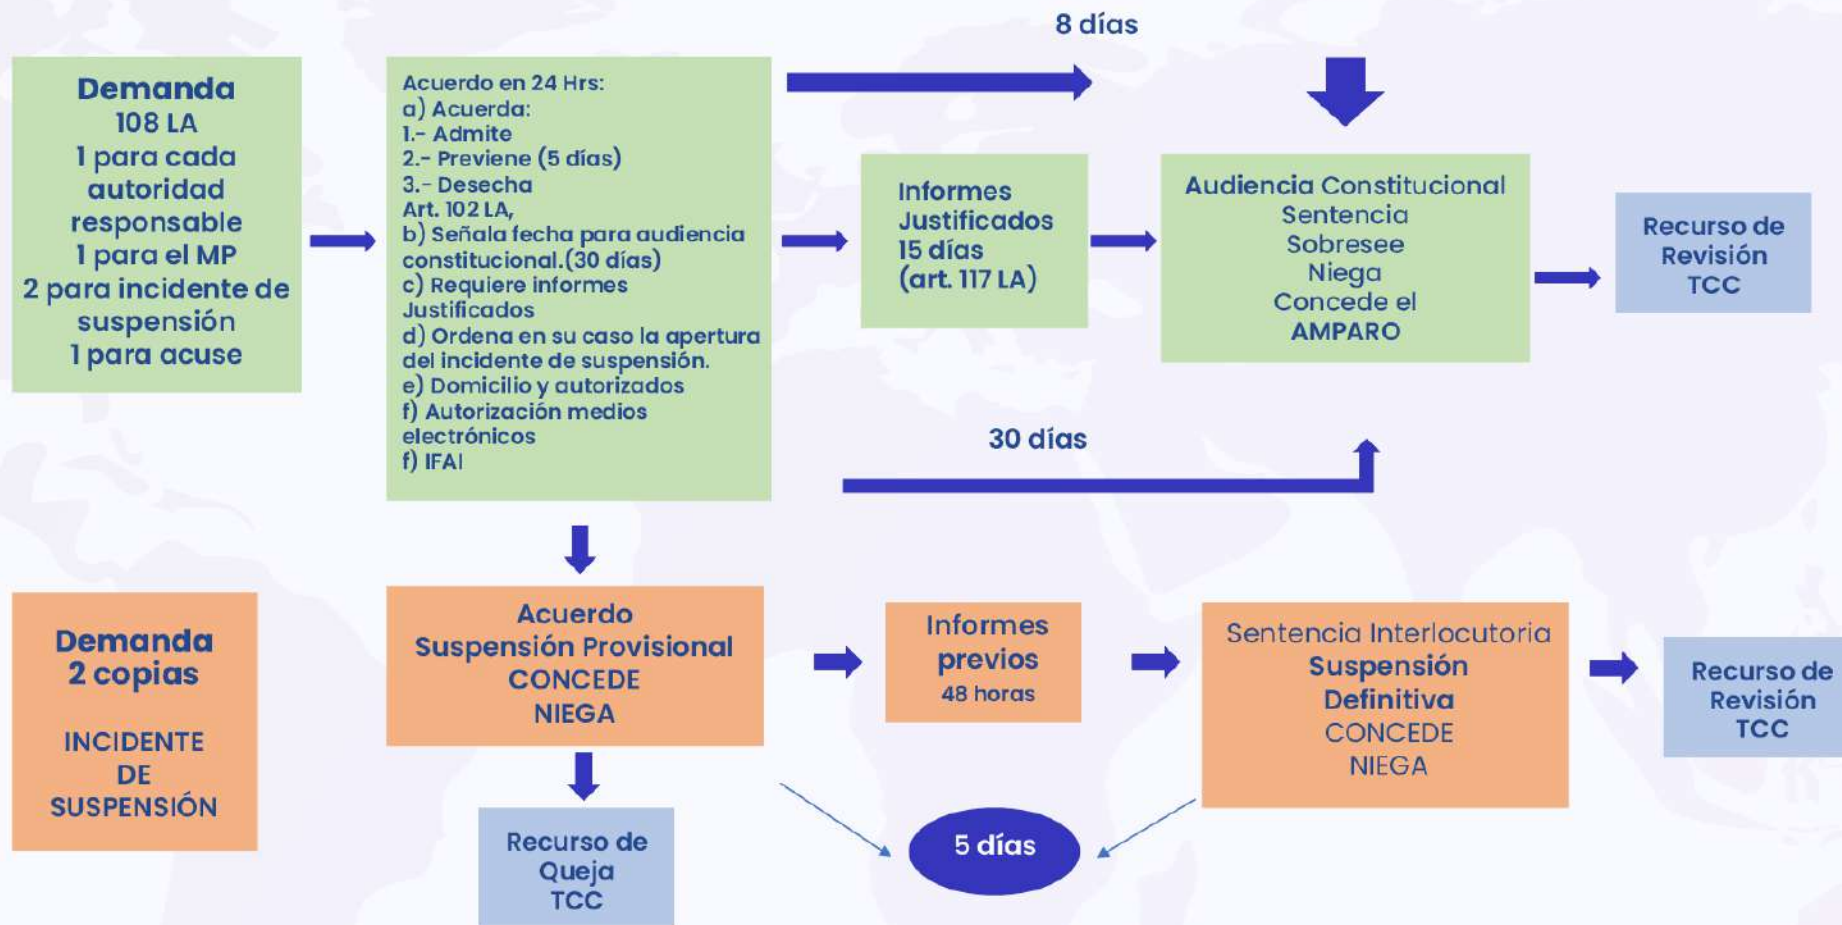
8 días

Demanda
108 LA
1 para cada autoridad responsable
1 para el MP
2 para incidente de suspensión
1 para acuse

Acuerdo en 24 Hrs:
a) Acuerda:
1.- Admite
2.- Previene (5 días)
3.- Desecha
Art. 102 LA,
b) Señala fecha para audiencia constitucional.(30 días)
c) Requiere informes Justificados
d) Ordena en su caso la apertura del incidente de suspensión.
e) Domicilio y autorizados
f) Autorización medios electrónicos
f) IFAI

Informes Justificados
15 días
(art. 117 LA)

Audiencia Constitucional
Sentencia
Sobresee
Niega
Concede el
AMPARO

Recurso de Revisión
TCC

30 días

Demanda
2 copias

INCIDENTE DE SUSPENSIÓN

Acuerdo
Suspensión Provisional
CONCEDE
NIEGA

Informes previos
48 horas

Sentencia Interlocutoria
Suspensión Definitiva
CONCEDE
NIEGA

Recurso de Revisión
TCC

Recurso de Queja
TCC

5 días